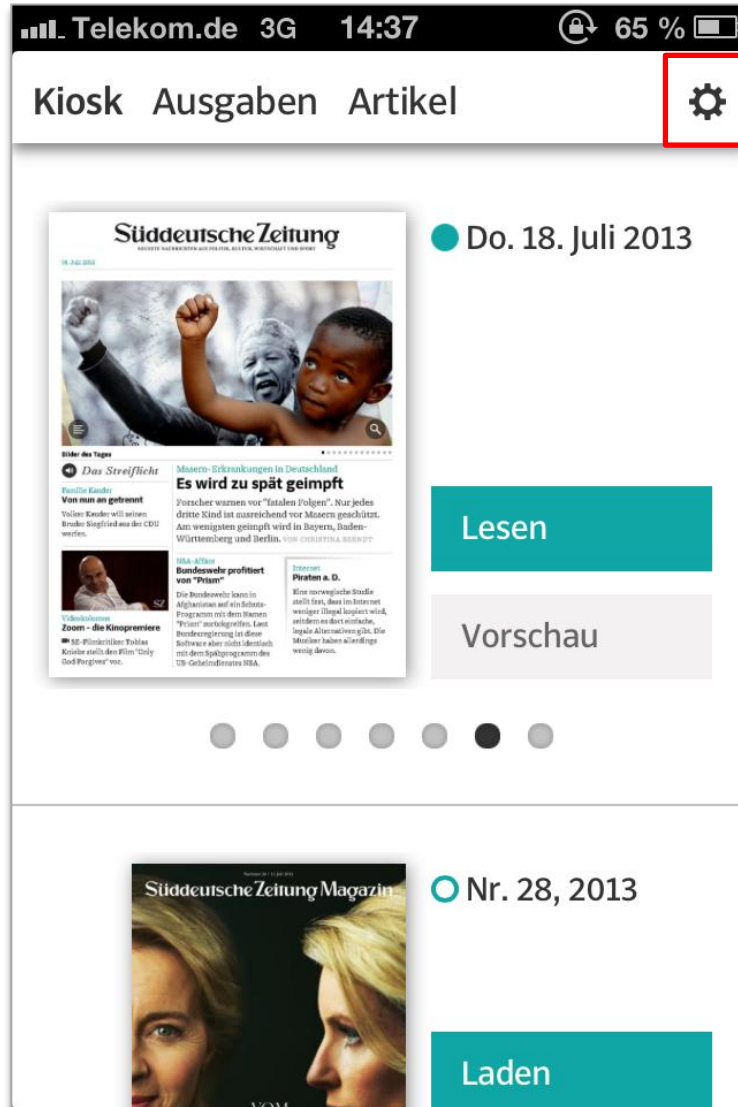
Telekom.de 3G 14:37 65 %

Kiosk Ausgaben Artikel

Süddeutsche Zeitung
NEUESTE NACHRICHTEN AUS POLITIK, KULTUR, WIRTSCHAFT UND SPORT

18. Juli 2013

Bilder des Tages

Das Streiflicht

Familie Kauder
Von nun an getrennt
Volker Kauder will seinen Bruder Siegfried aus der CDU werfen.

Masern-Erkrankungen in Deutschland
Es wird zu spät geimpft
Forscher warnen vor "fatalen Folgen". Nur jedes dritte Kind ist ausreichend vor Masern geschützt. Am wenigsten geimpft wird in Bayern, Baden-Württemberg und Berlin. VON CHRISTINA BERNDT

SZ

Videokolumne
Zoom - die Kinopremiere
SZ-Filmkritiker Tobias Kniebe stellt den Film "Only God Forgives" vor.

NSA-Affäre
Bundeswehr profitiert von "Prism"
Die Bundeswehr kann in Afghanistan auf ein Schutz-Programm mit dem Namen "Prism" zurückgreifen. Laut Bundesregierung ist diese Software aber nicht identisch mit dem Spähprogramm des US-Geheimdienstes NSA.

Internet
Piraten a. D.
Eine norwegische Studie stellt fest, dass im Internet weniger illegal kopiert wird, seitdem es dort einfache, legale Alternativen gibt. Die Musiker haben allerdings wenig davon.

Do. 18. Juli 2013

Lesen

Vorschau

Nummer 28 / 12. Juli 2013
Süddeutsche Zeitung Magazin

Nr. 28, 2013

Laden